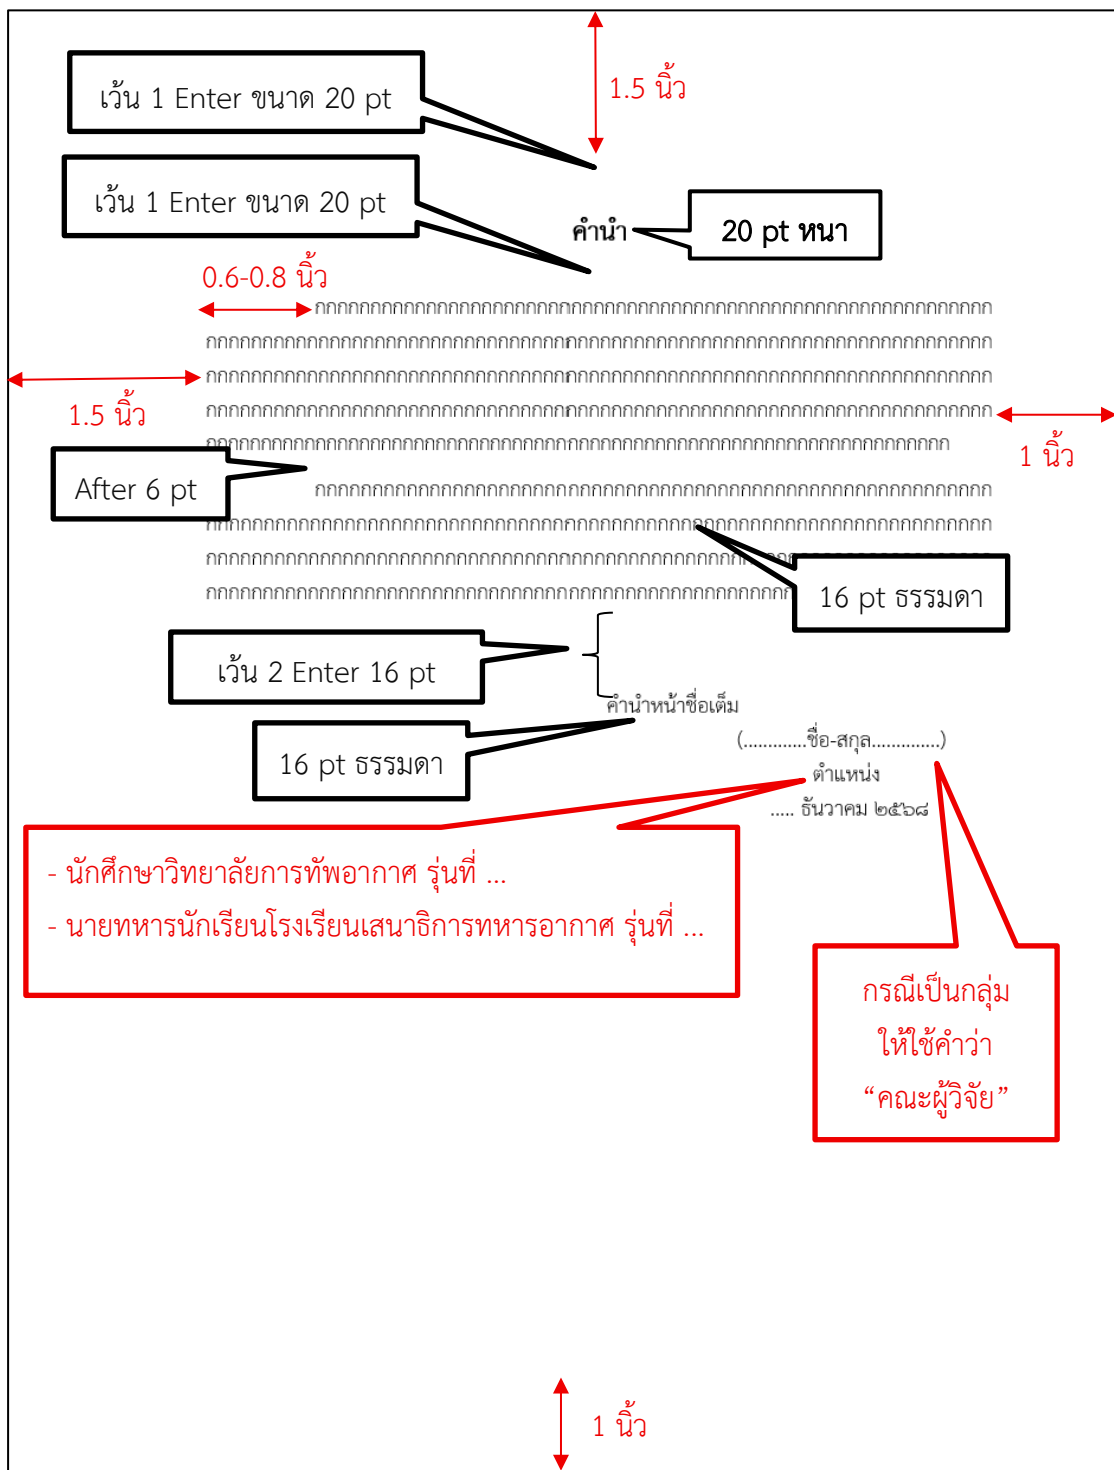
เว้น 1 Enter ขนาด 20 pt

1.5 นิ้ว

เว้น 1 Enter ขนาด 20 pt

คำนำ

20 pt หนา

0.6-0.8 นิ้ว

กกกกกกกกกกกกกกกกกกกกกกกกกกกกกกกกกกกกกกกกกกกกกกกกกกกกกกกกกกกกกกกกกกกก
กกกกกกกกกกกกกกกกกกกกกกกกกกกกกกกกกกกกกกกกกกกกกกกกกกกกกกกกกกกกกกกกกกกกกกกก
กกกกกกกกกกกกกกกกกกกกกกกกกกกกกกกกกกกกกกกกกกกกกกกกกกกกกกกกกกกกกกกกกกกกกกกกก
กกกกกกกกกกกกกกกกกกกกกกกกกกกกกกกกกกกกกกกกกกกกกกกกกกกกกกกกกกกกกกกกกกกกกกกก
กกกกกกกกกกกกกกกกกกกกกกกกกกกกกกกกกกกกกกกกกกกกกกกกกกกกกกกกกกกกกกกกกกก

1.5 นิ้ว

1 นิ้ว

After 6 pt

กกกกกกกกกกกกกกกกกกกกกกกกกกกกกกกกกกกกกกกกกกกกกกกกกกกกกกกกกกกกกก
กกกกกกกกกกกกกกกกกกกกกกกกกกกกกกกกกกกกกกกกกกกกกกกกกกกกกกกกกกกกกกกกกกกกกกกก
กกกกกกกกกกกกกกกกกกกกกกกกกกกกกกกกกกกกกกกกกกกกกกกกกกกกกกกกกกกกกกกกกกกกกกกกก
กกกกกกกกกกกกกกกกกกกกกกกกกกกกกกกกกกกกกกกกกกกกกกกกกกกกกก

16 pt ธรรมดา

เว้น 2 Enter 16 pt

คำนำหน้าชื่อเต็ม
(............ชื่อ-สกุล.............)
ตำแหน่ง
..... ธันวาคม ๒๕๖๘

16 pt ธรรมดา

- นักศึกษาวิทยาลัยการทัพอากาศ รุ่นที่ ...
- นายทหารนักเรียนโรงเรียนเสนาธิการทหารอากาศ รุ่นที่ ...

กรณีเป็นกลุ่ม
ให้ใช้คำว่า
“คณะผู้วิจัย”

1 นิ้ว